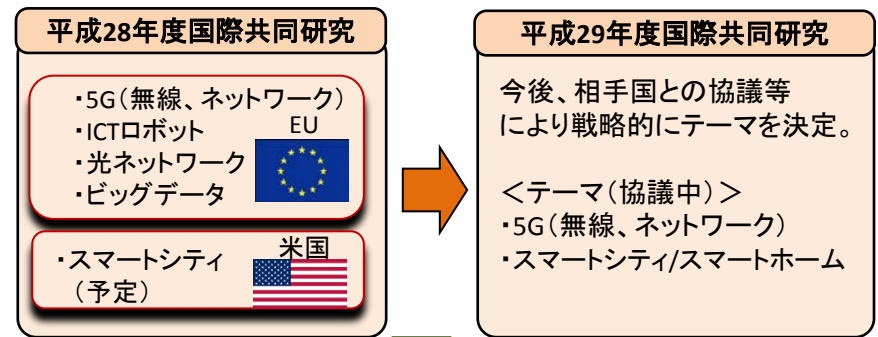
平成28年度国際共同研究

・5G(無線、ネットワーク)
・ICTロボット
・光ネットワーク
・ビッグデータ

EU

・スマートシティ
(予定)

米国

平成29年度国際共同研究

今後、相手国との協議等により戦略的にテーマを決定。

<テーマ(協議中)>
・5G(無線、ネットワーク)
・スマートシティ/スマートホーム